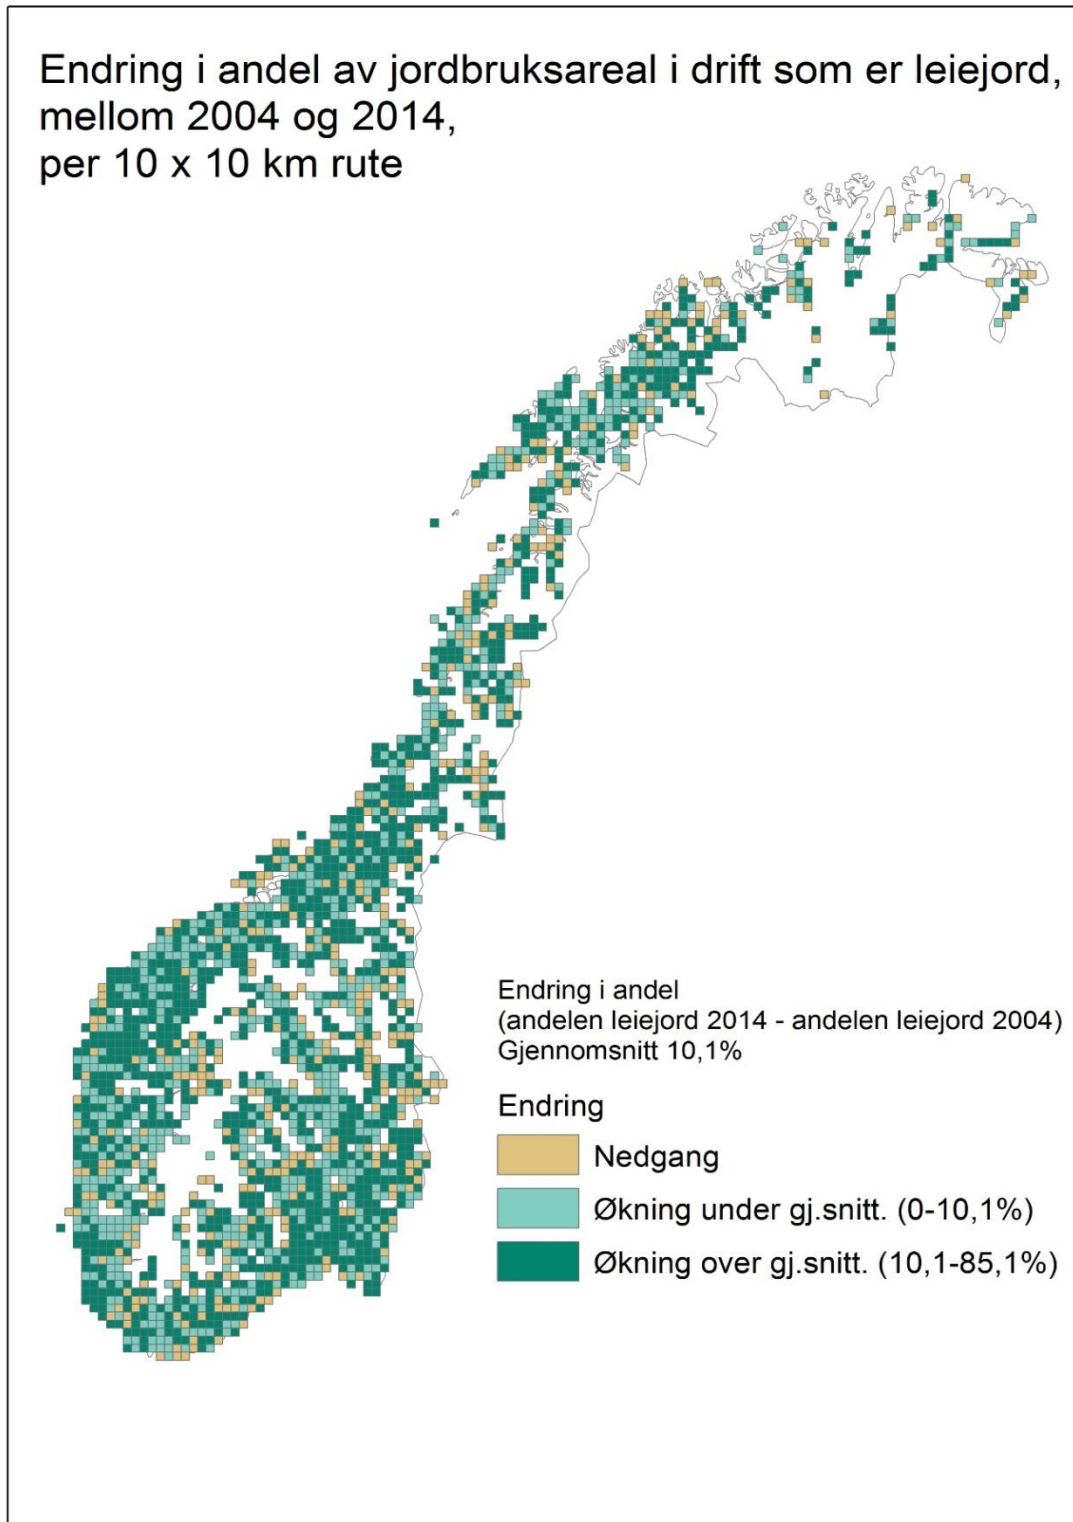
Endring i andel av jordbruksareal i drift som er leiejord, mellom 2004 og 2014, per 10 x 10 km rute

Endring i andel
(andelen leiejord 2014 - andelen leiejord 2004)
Gjennomsnitt 10,1%

Endring

Nedgang

Økning under gj.snitt. (0-10,1%)

Økning over gj.snitt. (10,1-85,1%)